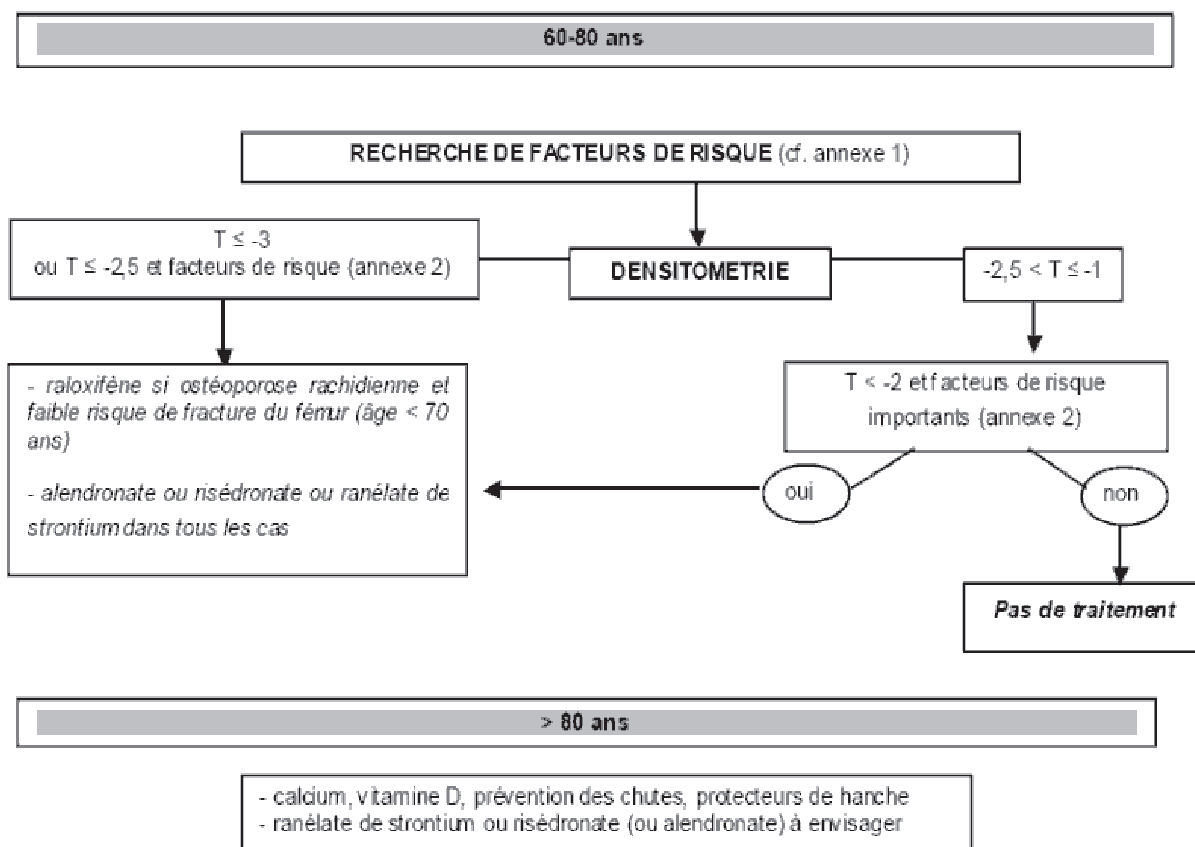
60-80 ans

RECHERCHE DE FACTEURS DE RISQUE (cf. annexe 1)

DENSITOMETRIE

$T \leq -3$
ou $T \leq -2{,}5$ et facteurs de risque (annexe 2)

$-2{,}5 < T \leq -1$

- raloxifène si ostéoporose rachidienne et faible risque de fracture du fémur (âge < 70 ans)

- alendronate ou risédronate ou ranélate de strontium dans tous les cas

$T < -2$ et facteurs de risque importants (annexe 2)

oui

non

Pas de traitement

> 80 ans

- calcium, vitamine D, prévention des chutes, protecteurs de hanche
- ranélate de strontium ou risédronate (ou alendronate) à envisager